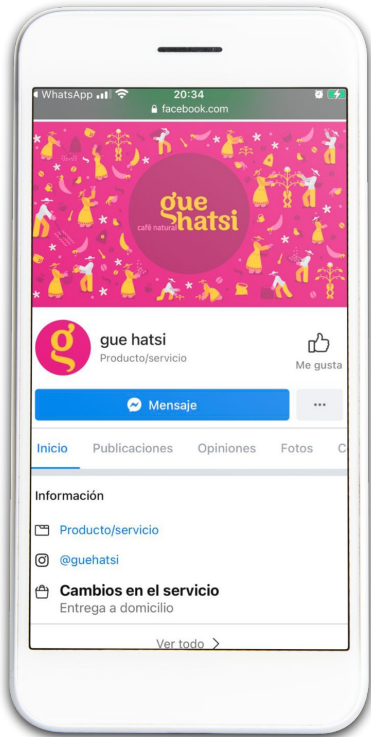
◀ WhatsApp 20:34
facebook.com

gue hatsi
café natural

g

gue hatsi
Producto/servicio

Me gusta

Mensaje

···

Inicio Publicaciones Opiniones Fotos C

Información

Producto/servicio

@guehatsi

Cambios en el servicio
Entrega a domicilio

Ver todo >